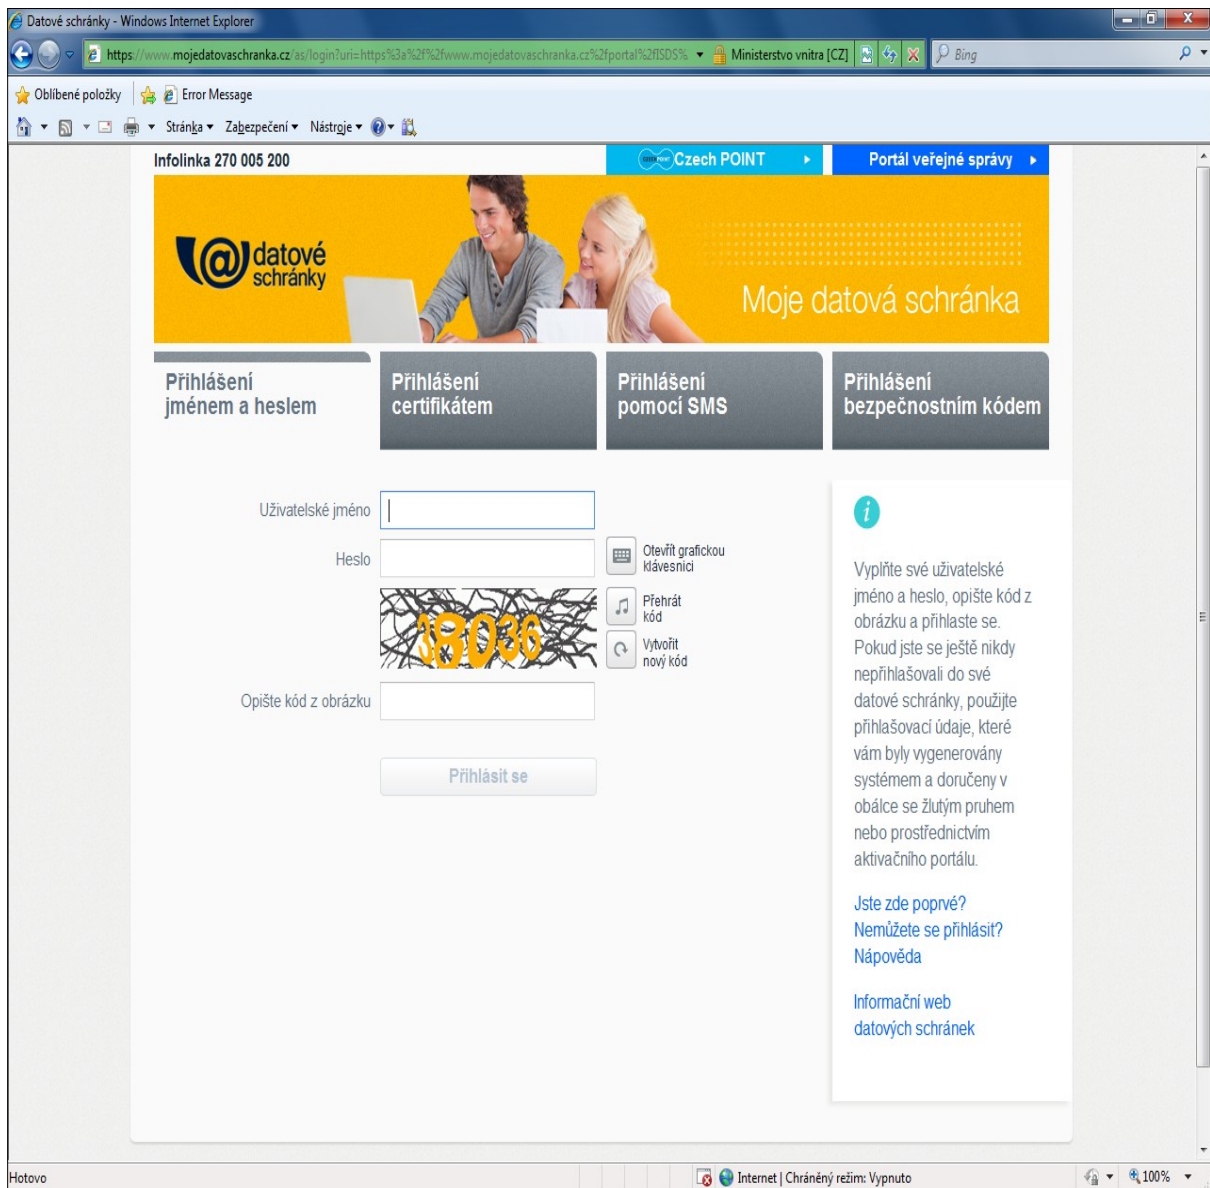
Datové schránky - Windows Internet Explorer

https://www.mojedatovaschranka.cz/as/login?uri=https%3a%2f%2fwww.mojedatovaschranka.cz%2fportal%2fISDS% Ministerstvo vnitra [CZ] Bing

Oblíbené položky Error Message

Stránka Zabezpečení Nástroje

Infolinka 270 005 200

Czech POINT

Portál veřejné správy

datové schránky

Moje datová schránka

Přihlášení jménem a heslem

Přihlášení certifikátem

Přihlášení pomocí SMS

Přihlášení bezpečnostním kódem

Uživatelské jméno

Heslo

Otevřít grafickou klávesnici

Přehrát kód

Vytvořit nový kód

38036

Opište kód z obrázku

Přihlásit se

Vyplňte své uživatelské jméno a heslo, opište kód z obrázku a přihlaste se. Pokud jste se ještě nikdy nepřihlašovali do své datové schránky, použijte přihlašovací údaje, které vám byly vygenerovány systémem a doručeny v obálce se žlutým pruhem nebo prostřednictvím aktivačního portálu.

Jste zde poprvé?
Nemůžete se přihlásit?
Nápověda

Informační web datových schránek

Hotovo

Internet | Chráněný režim: Vypnuto

100%